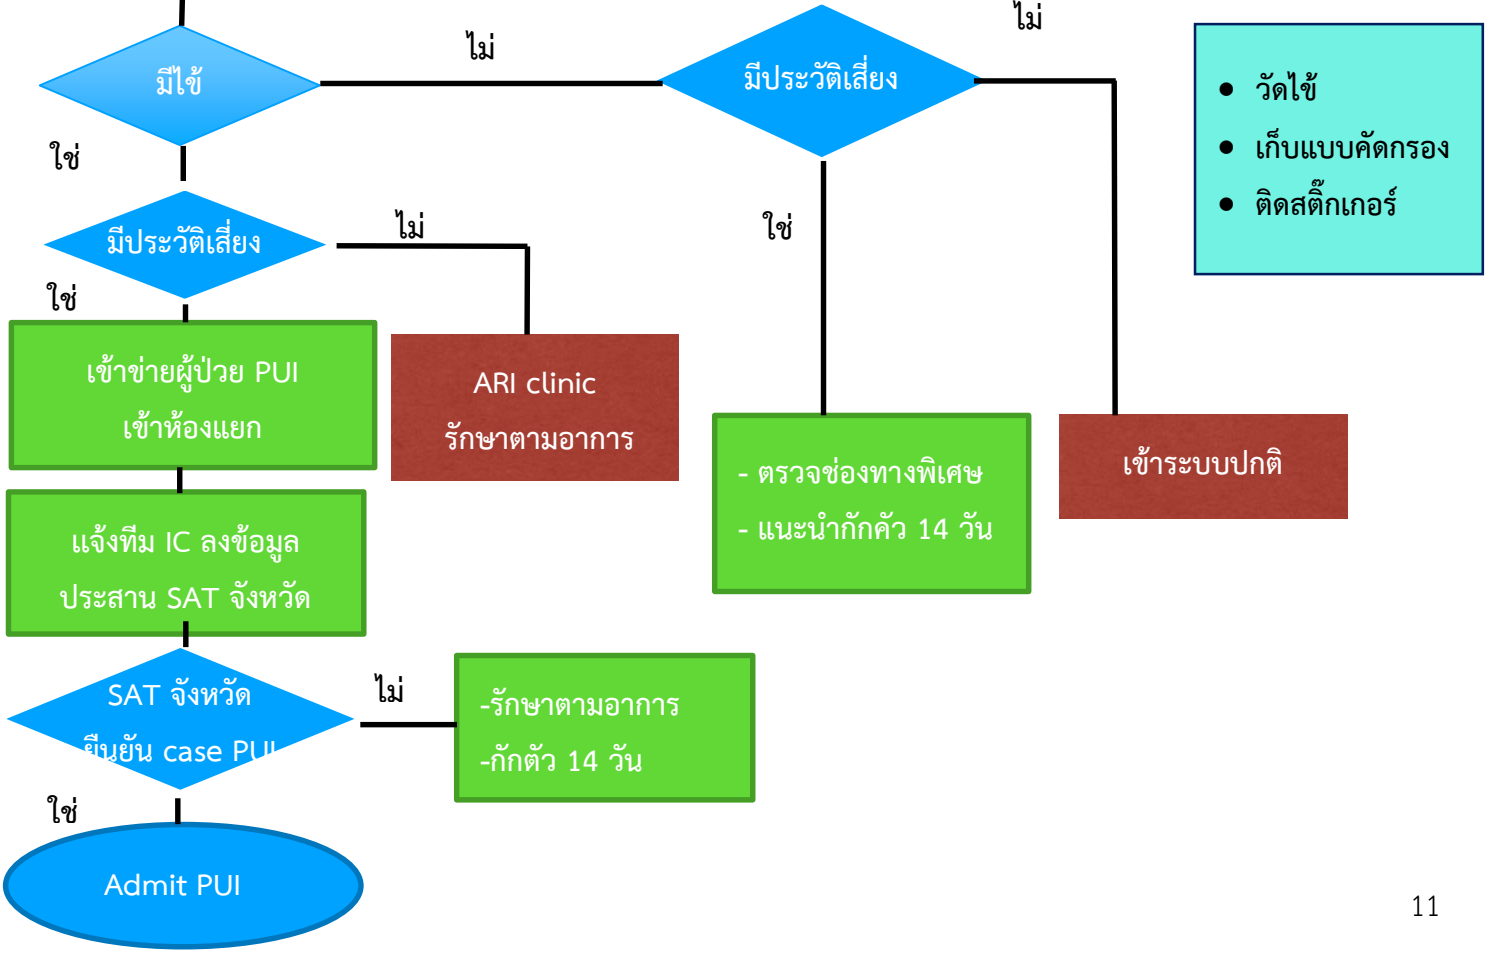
มีไข้

ไม่

มีประวัติเสี่ยง

ไม่

- วัดไข้
- เก็บแบบคัดกรอง
- ติดสติ๊กเกอร์

ใช่

มีประวัติเสี่ยง

ไม่

ใช่

ใช่

เข้าข่ายผู้ป่วย PUI
เข้าห้องแยก

ARI clinic
รักษาตามอาการ

- ตรวจช่องทางพิเศษ
- แนะนำกักตัว 14 วัน

เข้าระบบปกติ

แจ้งทีม IC ลงข้อมูล
ประสาน SAT จังหวัด

SAT จังหวัด
ยืนยัน case PUI

ไม่

-รักษาตามอาการ
-กักตัว 14 วัน

ใช่

Admit PUI

11